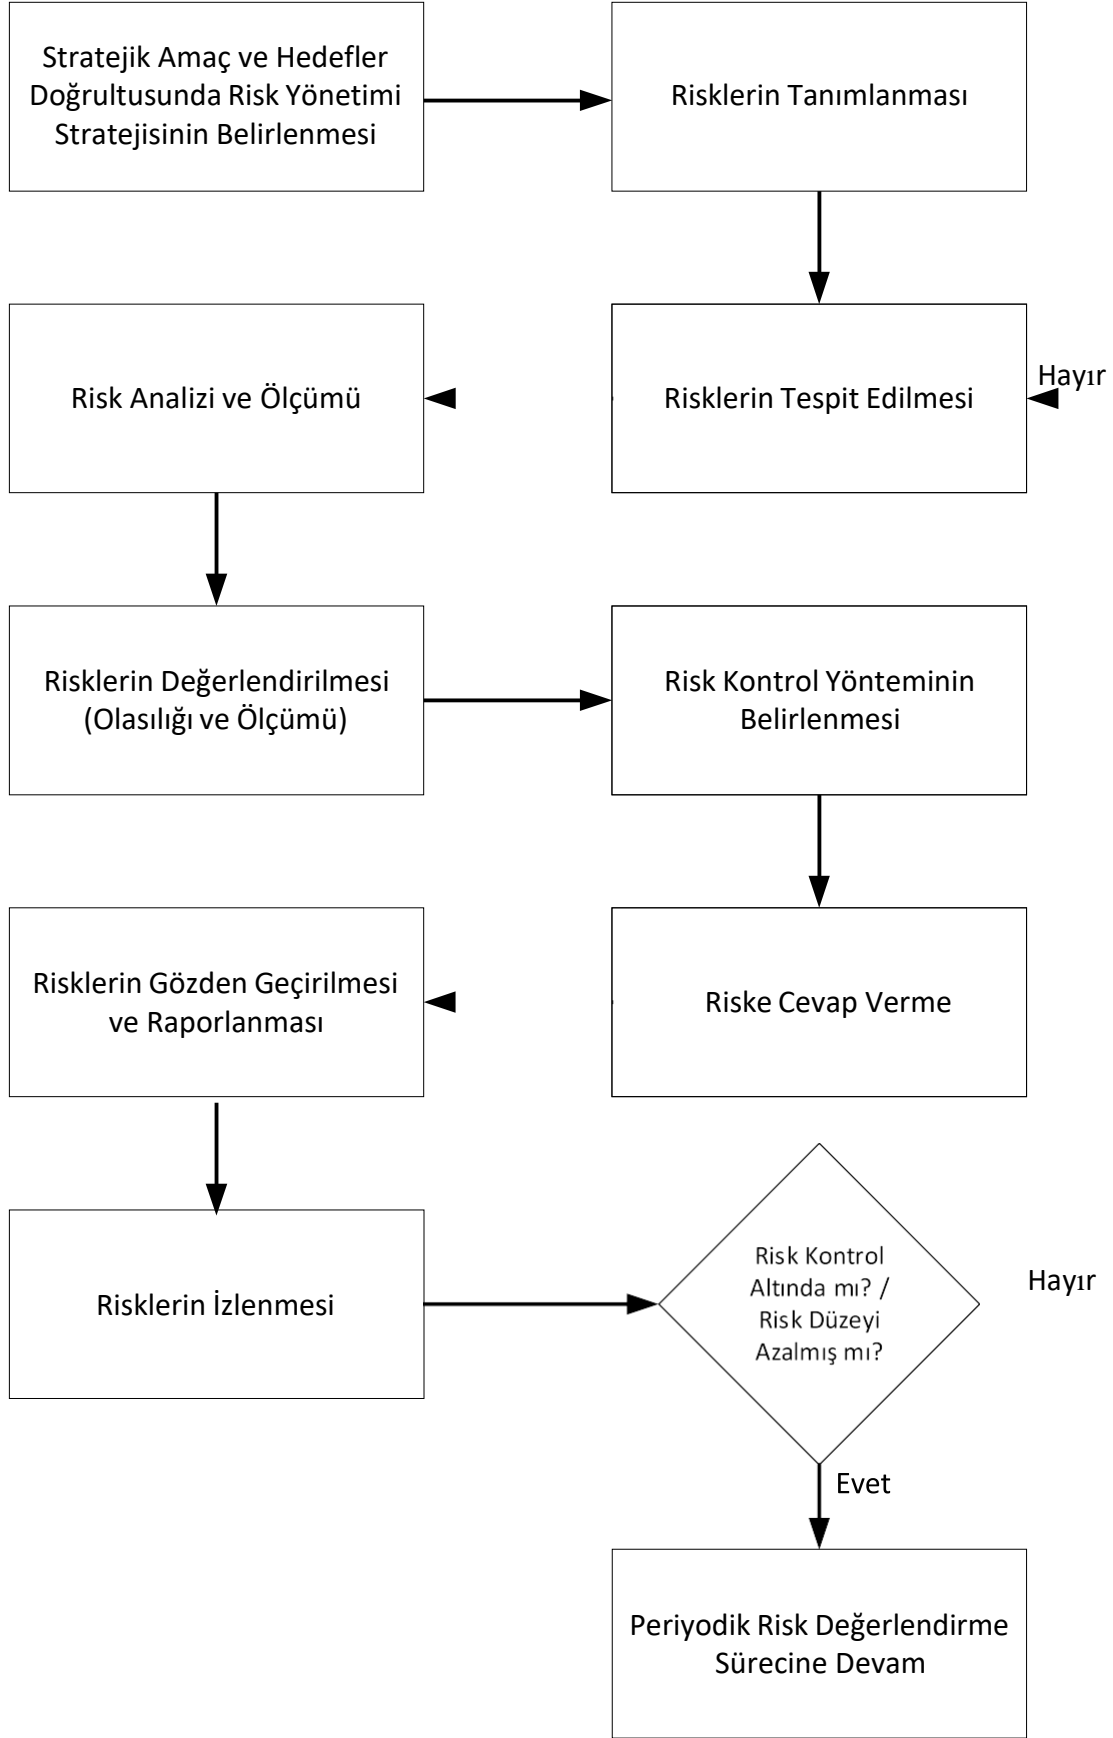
Stratejik Amaç ve Hedefler Doğrultusunda Risk Yönetimi Stratejisinin Belirlenmesi

Risklerin Tanımlanması

Risk Analizi ve Ölçümü

Risklerin Tespit Edilmesi

Hayır

Risklerin Değerlendirilmesi (Olasılığı ve Ölçümü)

Risk Kontrol Yönteminin Belirlenmesi

Risklerin Gözden Geçirilmesi ve Raporlanması

Riske Cevap Verme

Risklerin İzlenmesi

Risk Kontrol Altında mı? / Risk Düzeyi Azalmış mı?

Hayır

Evet

Periyodik Risk Değerlendirme Sürecine Devam